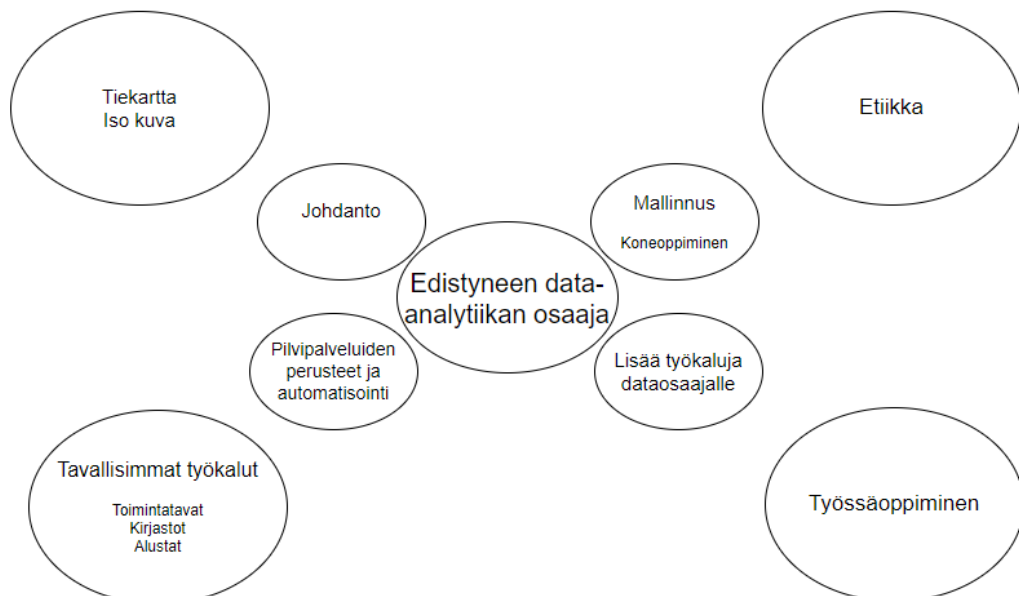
Tiekartta
Iso kuva

Etiikka

Johdanto

Mallinnus

Koneoppiminen

Edistyneen data-analytiikan osaaja

Pilvipalveluiden perusteet ja automatisointi

Lisää työkaluja dataosaajalle

Tavallisimmat työkalut

Toimintatavat
Kirjastot
Alustat

Työssäoppiminen